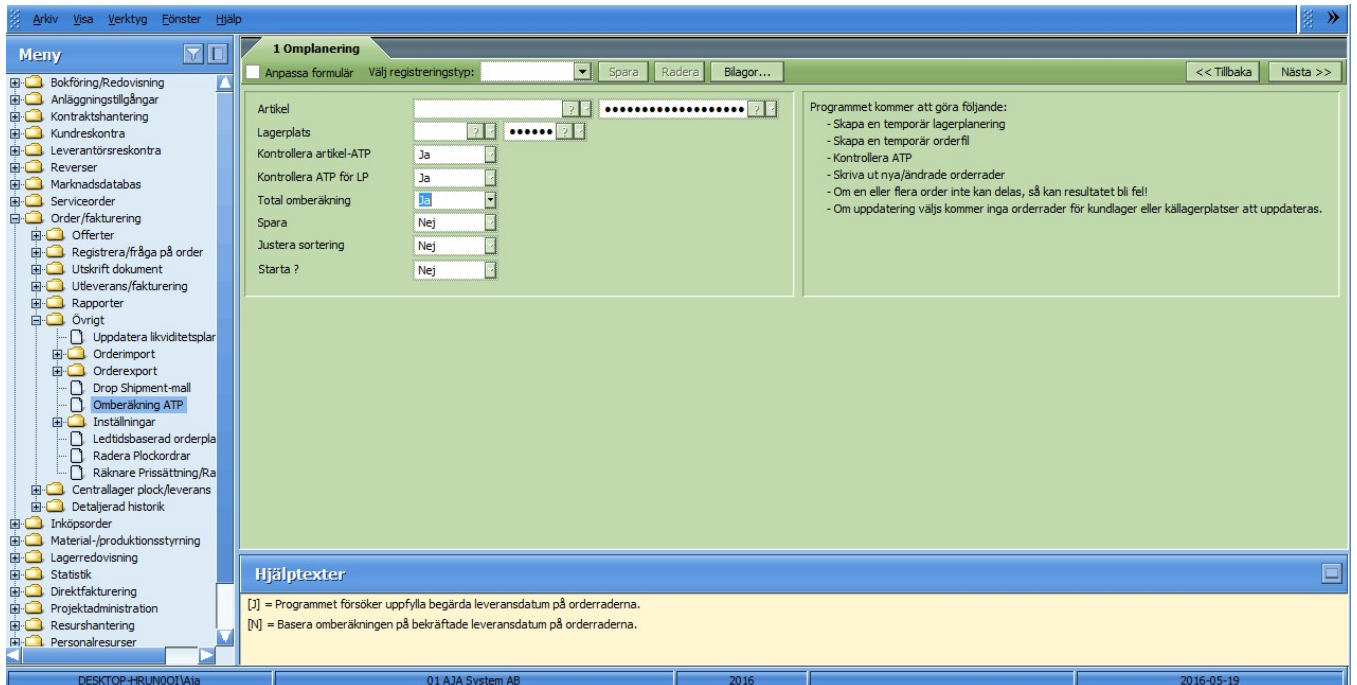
Arkiv Visa Verktyg Fönster Hjälp

Meny

Bokföring/Redovisning
Anläggningstillgångar
Kontraktshantering
Kundreskontra
Leverantörsreskontra
Reverser
Marknadsdatabas
Serviceorder
Order/fakturering
Offerter
Registrera/fråga på order
Utskrift dokument
Utleverans/fakturering
Rapporter
Övrigt
Uppdatera likviditetsplar
Orderimport
Orderexport
Drop Shipment-mall
Omberäkning ATP
Inställningar
Ledtidsbaserad orderpla
Radera Plockordrar
Räknare Prissättning/Ra
Centrallager plock/leverans
Detaljerad historik
Inköpsorder
Material-/produktionsstyrning
Lagerredovisning
Statistik
Direktfakturering
Projektadministration
Resurshantering
Personalresurser

1 Omplanering

Anpassa formulär Välj registreringstyp: Spara Radera Bilagor... << Tillbaka Nästa >>

Artikel ?
Lagerplats ?
Kontrollera artikel-ATP Ja
Kontrollera ATP för LP Ja
Total omberäkning Ja
Spara Nej
Justera sortering Nej
Starta ? Nej

Programmet kommer att göra följande:
- Skapa en temporär lagerplanering
- Skapa en temporär orderfil
- Kontrollera ATP
- Skriva ut nya/ändrade orderrader
- Om en eller flera order inte kan delas, så kan resultatet bli fel!
- Om uppdatering väljs kommer inga orderrader för kundlager eller källagerplatser att uppdateras.

Hjälptexter

[J] = Programmet försöker uppfylla begärda leveransdatum på orderraderna.
[N] = Basera omberäkningen på bekräftade leveransdatum på orderraderna.

DESKTOP-HRUN0OI\Aja 01 AJA System AB 2016 2016-05-19